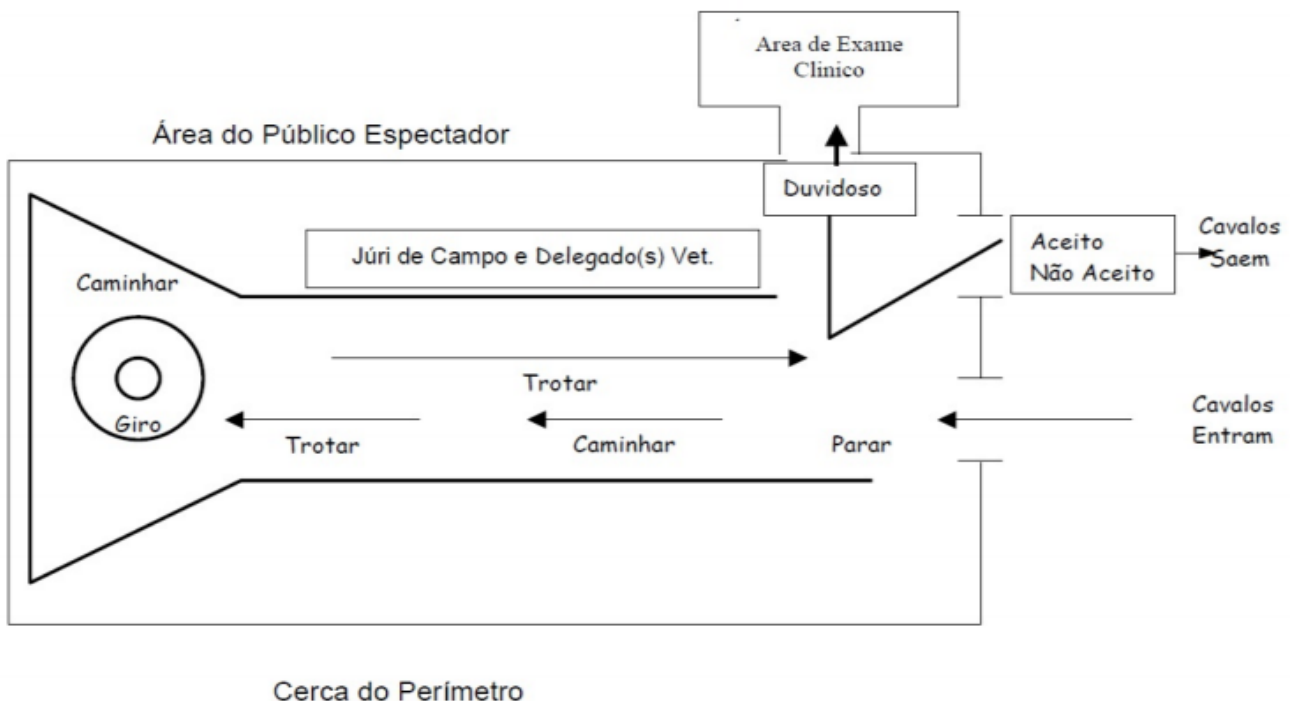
Area de Exame Clinico

Área do Público Espectador

Duvidoso

Júri de Campo e Delegado(s) Vet.

Aceito
Não Aceito

Cavalos Saem

Caminhar

Giro

Trotar

Trotar

Caminhar

Parar

Cavalos Entram

Cerca do Perímetro